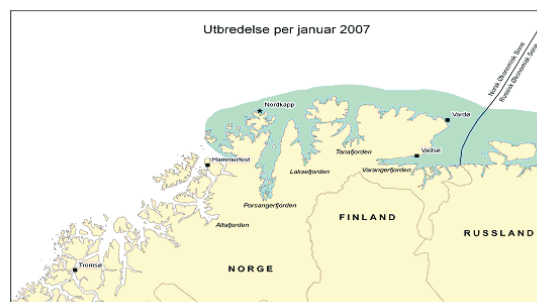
Utbredelse per januar 2007

Norsk Økonomisk Sone
Russisk Økonomisk Sone

Nordkapp
Vardø
Hammerfest
Vadsø
Tanafjorden
Laksefjorden
Varangerfjorden
Porsangerfjorden
Altafjorden
FINLAND
RUSSLAND
Tromsø
NORGE